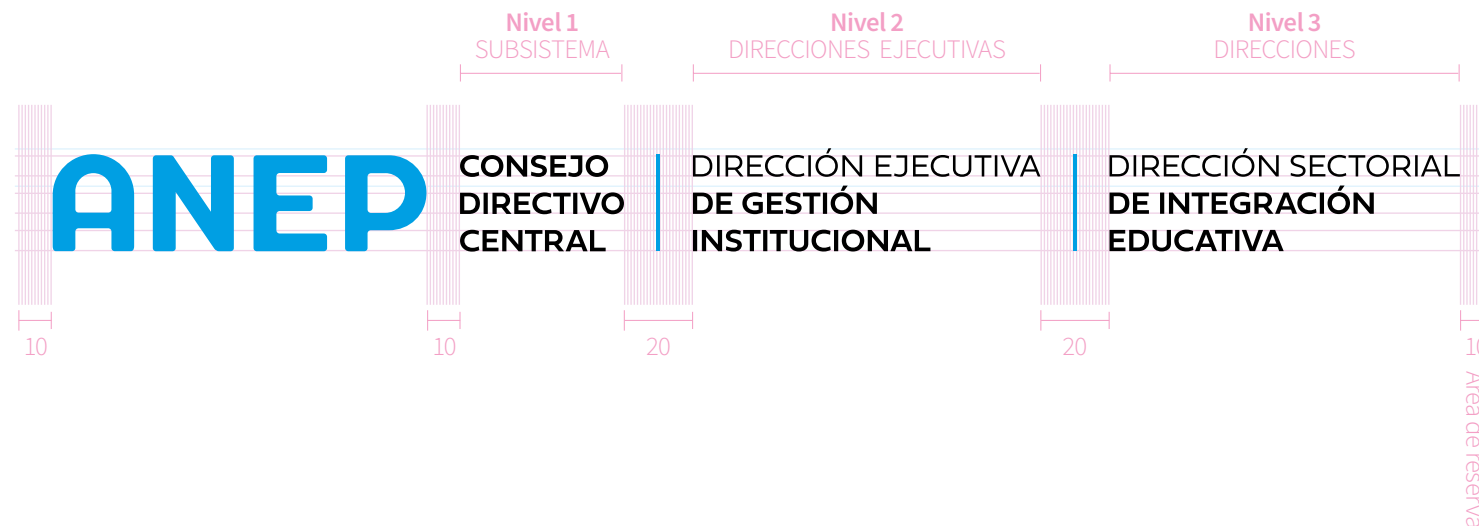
Nivel 1
SUBSISTEMA

Nivel 2
DIRECCIONES EJECUTIVAS

Nivel 3
DIRECCIONES

ANEP

CONSEJO DIRECTIVO CENTRAL

DIRECCIÓN EJECUTIVA DE GESTIÓN INSTITUCIONAL

DIRECCIÓN SECTORIAL DE INTEGRACIÓN EDUCATIVA

10

10

20

20

10

Área de reserva